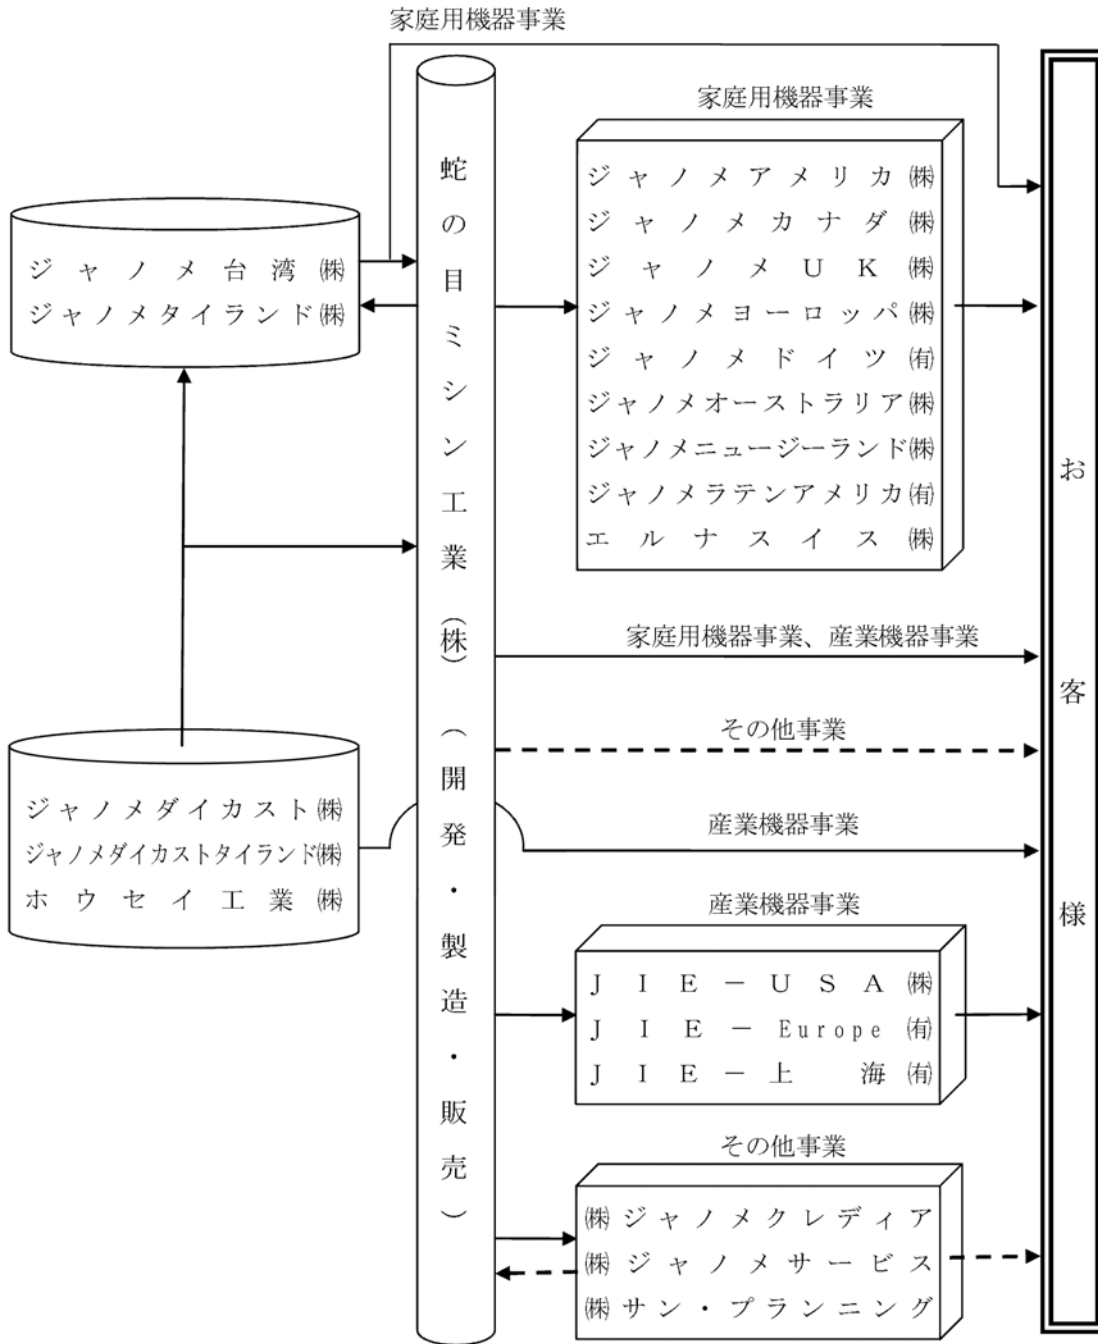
家庭用機器事業

ジャノメ台湾㈱
ジャノメタイランド㈱

ジャノメダイカスト㈱
ジャノメダイカストタイランド㈱
ホウセイ工業㈱

蛇の目ミシン工業(株)（開発・製造・販売）

家庭用機器事業

ジャノメアメリカ㈱
ジャノメカナダ㈱
ジャノメUK㈱
ジャノメヨーロッパ㈱
ジャノメドイツ㈲
ジャノメオーストラリア㈱
ジャノメニュージーランド㈱
ジャノメラテンアメリカ㈲
エルナスイス㈱

家庭用機器事業、産業機器事業

その他事業

産業機器事業

産業機器事業

JIE－USA㈱
JIE－Europe㈲
JIE－上海㈲

その他事業

㈱ジャノメクレディア
㈱ジャノメサービス
㈱サン・プランニング

お客様